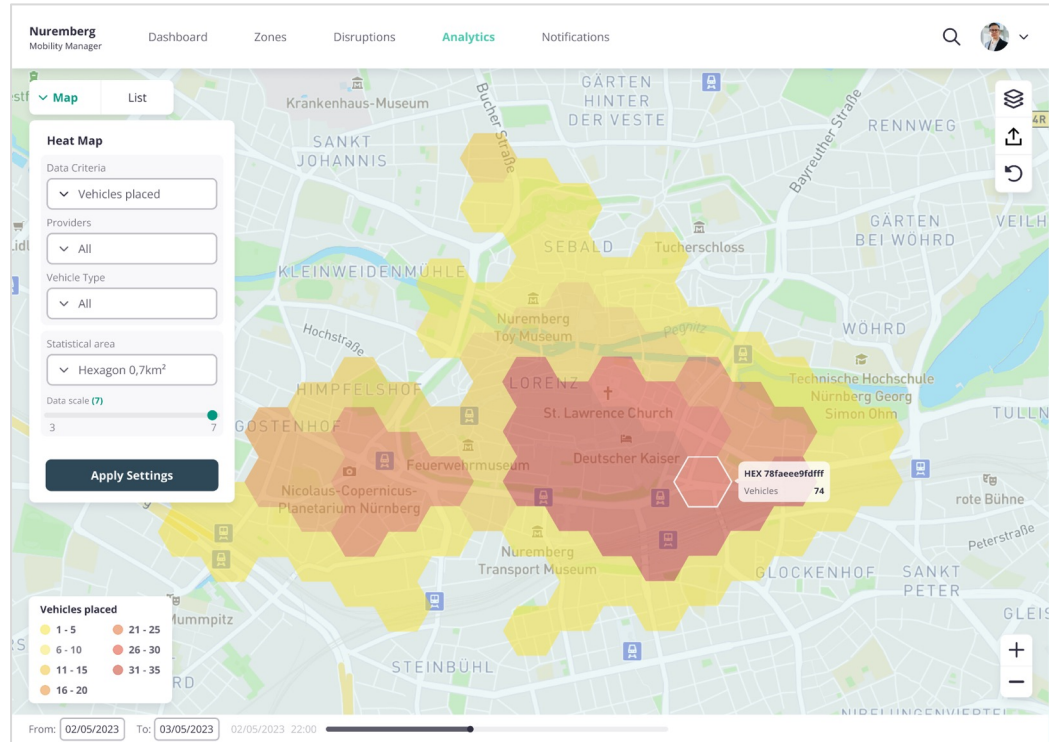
Nuremberg
Mobility Manager

Dashboard Zones Disruptions Analytics Notifications

Map List

Heat Map

Data Criteria
Vehicles placed

Providers
All

Vehicle Type
All

Statistical area
Hexagon 0,7km²

Data scale (7)
3 7

Apply Settings

Krankenhaus-Museum
Bucher Straße
GÄRTEN HINTER DER VESTE
Bayreuther Straße
RENNWEG
SANKT JOHANNIS
SEBALD
Tucherschloss
GÄRTEN BEI WÖHRD
VEILH
KLEINWEIDENMÜHLE
Hochstraße
Nuremberg Toy Museum
Pegnitz
WÖHRD
HIMPFELSHOF
LORENZ
Technische Hochschule Nürnberg Georg Simon Ohm
St. Lawrence Church
TULLN
GOSTENHOF
Feuerwehrmuseum
Deutscher Kaiser
HEX 78faeee9fdfff
Vehicles 74
Nicolaus-Copernicus-Planetarium Nürnberg
rote Bühne
Nuremberg Transport Museum
Peterstraße
GLOCKENHOF
SANKT PETER
Mummpitz
GLEIS
STEINBÜHL
RD
NIBELUNGENVIERTEL
4R

Vehicles placed
1 - 5
6 - 10
11 - 15
16 - 20
21 - 25
26 - 30
31 - 35

From: 02/05/2023 To: 03/05/2023 02/05/2023 22:00